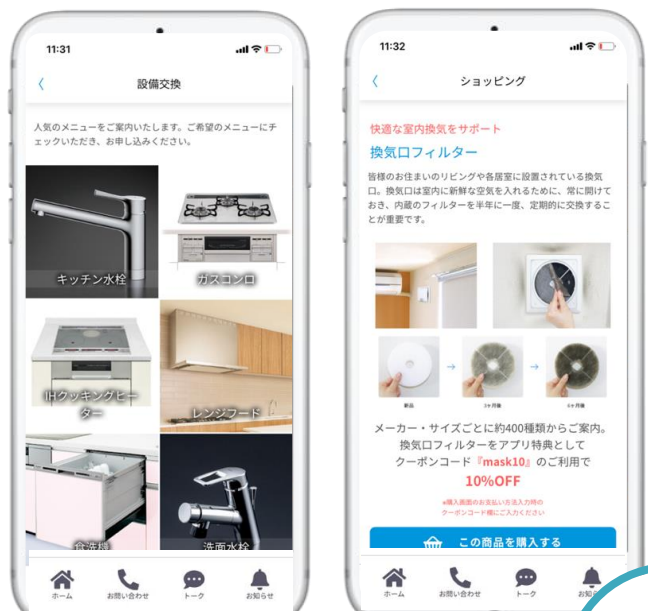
11:31

設備交換

人気のメニューをご案内いたします。ご希望のメニューにチェックいただき、お申し込みください。

キッチン水栓

ガスコンロ

IHクッキングヒーター

レンジフード

食洗機

洗面水栓

ホーム　お問い合わせ　トーク　お知らせ

11:32

ショッピング

快適な室内換気をサポート

換気口フィルター

皆様のお住まいのリビングや各居室に設置されている換気口。換気口は室内に新鮮な空気を入れるために、常に開けておき、内蔵のフィルターを半年に一度、定期的に交換することが重要です。

新品　3ヶ月後　6ヶ月後

メーカー・サイズごとに約400種類からご案内。換気口フィルターをアプリ特典としてクーポンコード『mask10』のご利用で

10%OFF

※購入画面のお支払い方法入力時のクーポンコード欄にご入力ください

この商品を購入する

ホーム　お問い合わせ　トーク　お知